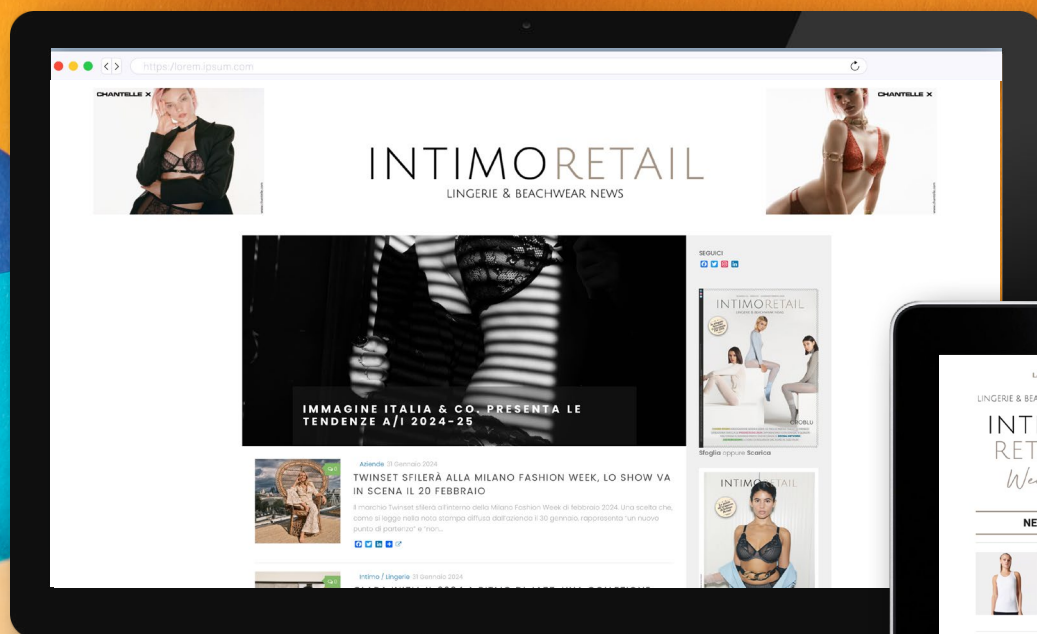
https://lorem.ipsum.com

CHANTELLE X

INTIMORETAIL
LINGERIE & BEACHWEAR NEWS

CHANTELLE X

IMMAGINE ITALIA & CO. PRESENTA LE TENDENZE A/I 2024-25

SEGUICI

INTIMORETAIL

Sfoglia oppure Scarica

INTIMORETAIL

Aziende 31 Gennaio 2024

TWINSET SFILERÀ ALLA MILANO FASHION WEEK, LO SHOW VA IN SCENA IL 20 FEBBRAIO

Il marchio Twinset sfilerà all'interno della Milano Fashion Week di febbraio 2024. Una scelta che, come si legge nella nota stampa diffusa dall'azienda il 30 gennaio, rappresenta "un nuovo punto di partenza" e "non...

Intimo / Lingerie 31 Gennaio 2024

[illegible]

LINGERIE & BEA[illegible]

INT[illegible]
RET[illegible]
We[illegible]

NE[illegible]